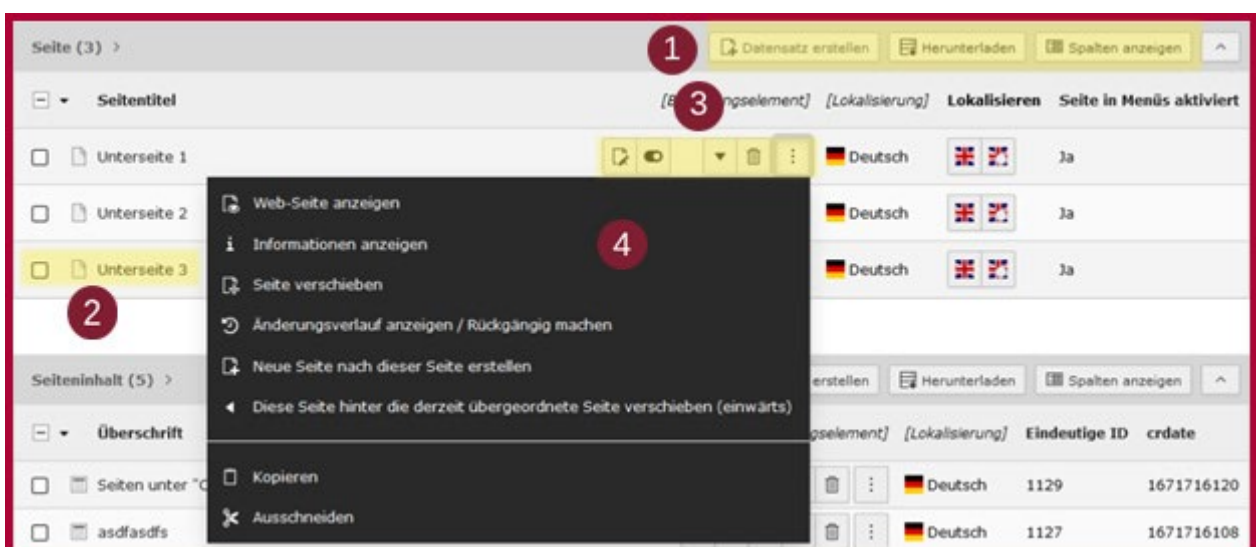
Seite (3) >

1

Datensatz erstellen

Herunterladen

Spalten anzeigen

Seitentitel

[E 3 ngselement] [Lokalisierung] Lokalisieren Seite in Menüs aktiviert

| | Seitentitel | [Lokalisierung] | Seite in Menüs aktiviert |
|---|---|---|---|
| | Unterseite 1 | Deutsch | Ja |
| | Unterseite 2 | Deutsch | Ja |
| | Unterseite 3 | Deutsch | Ja |

2

Web-Seite anzeigen

Informationen anzeigen

4

Seite verschieben

Änderungsverlauf anzeigen / Rückgängig machen

Neue Seite nach dieser Seite erstellen

Diese Seite hinter die derzeit übergeordnete Seite verschieben (einwärts)

Kopieren

Ausschneiden

Seiteninhalt (5) >

erstellen

Herunterladen

Spalten anzeigen

Überschrift

gselement] [Lokalisierung] Eindeutige ID crdate

| Überschrift | [Lokalisierung] | Eindeutige ID | crdate |
|---|---|---|---|
| Seiten unter "C | Deutsch | 1129 | 1671716120 |
| asdfasdfs | Deutsch | 1127 | 1671716108 |